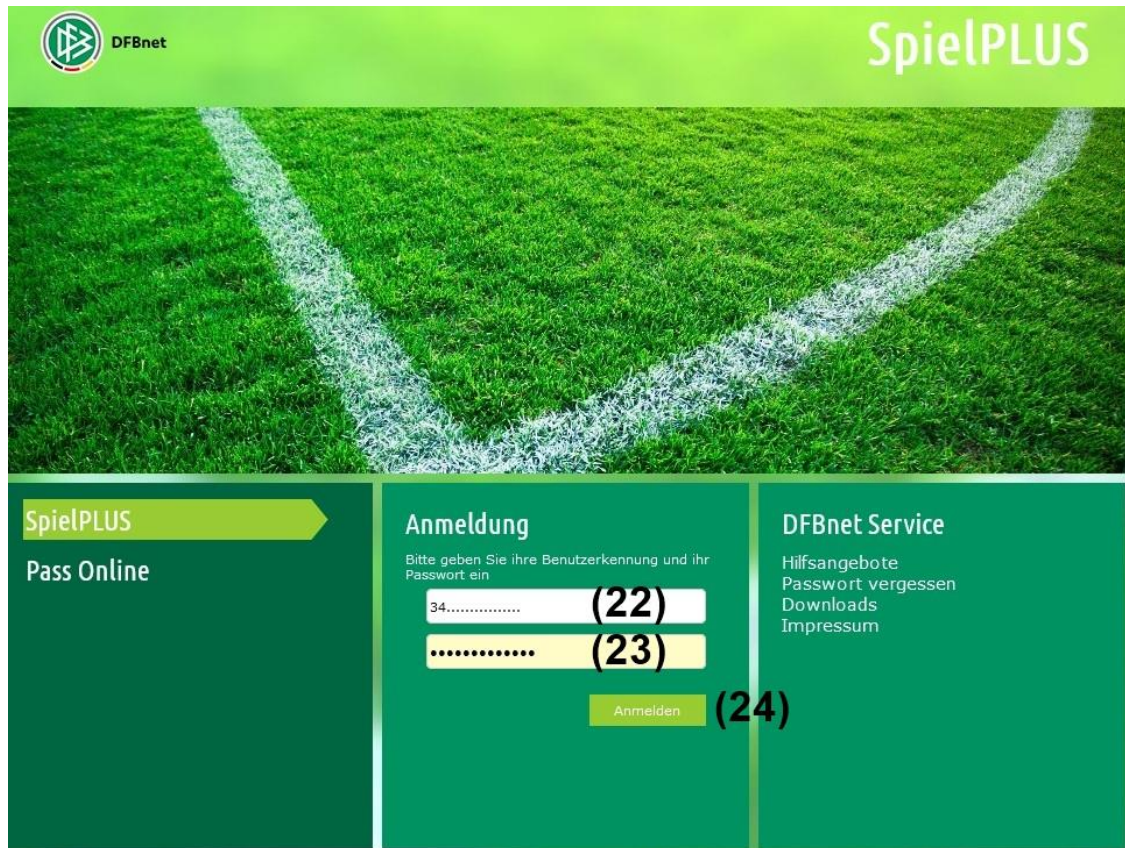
DFBnet

SpielPLUS

SpielPLUS
Pass Online

Anmeldung

Bitte geben Sie ihre Benutzerkennung und ihr Passwort ein

34................ (22)

••••••••••••• (23)

Anmelden (24)

DFBnet Service

Hilfsangebote
Passwort vergessen
Downloads
Impressum